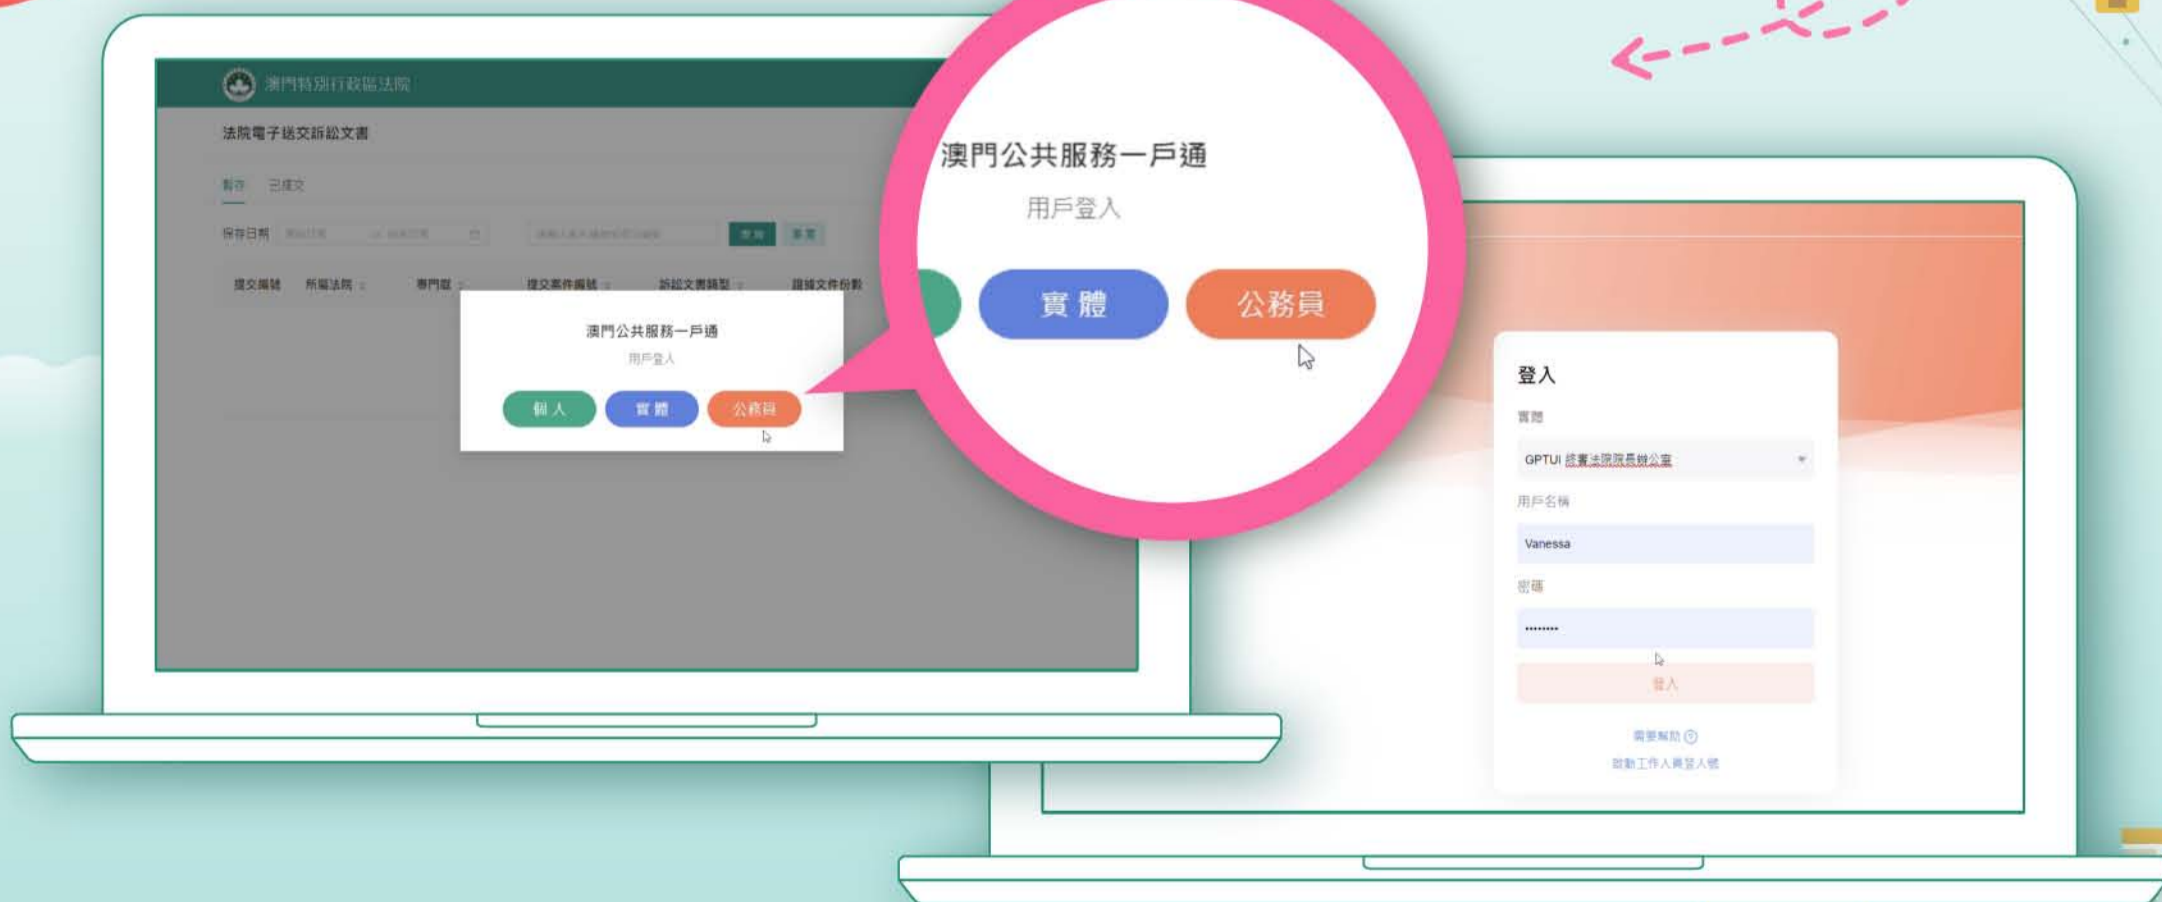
澳門特別行政區法院

法院電子送交訴訟文書

暫存 已提交

保存日期 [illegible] 查詢 重置

提交編號 所屬法院 專門庭 提交案件編號 訴訟文書類型 提據文件份數

澳門公共服務一戶通

用戶登入

個人 實體 公務員

澳門公共服務一戶通

用戶登入

實體 公務員

登入

實體

GPTUI 終審法院院長辦公室

用戶名稱

Vanessa

密碼

••••••••

登入

需要幫助

啟動工作人員登入號